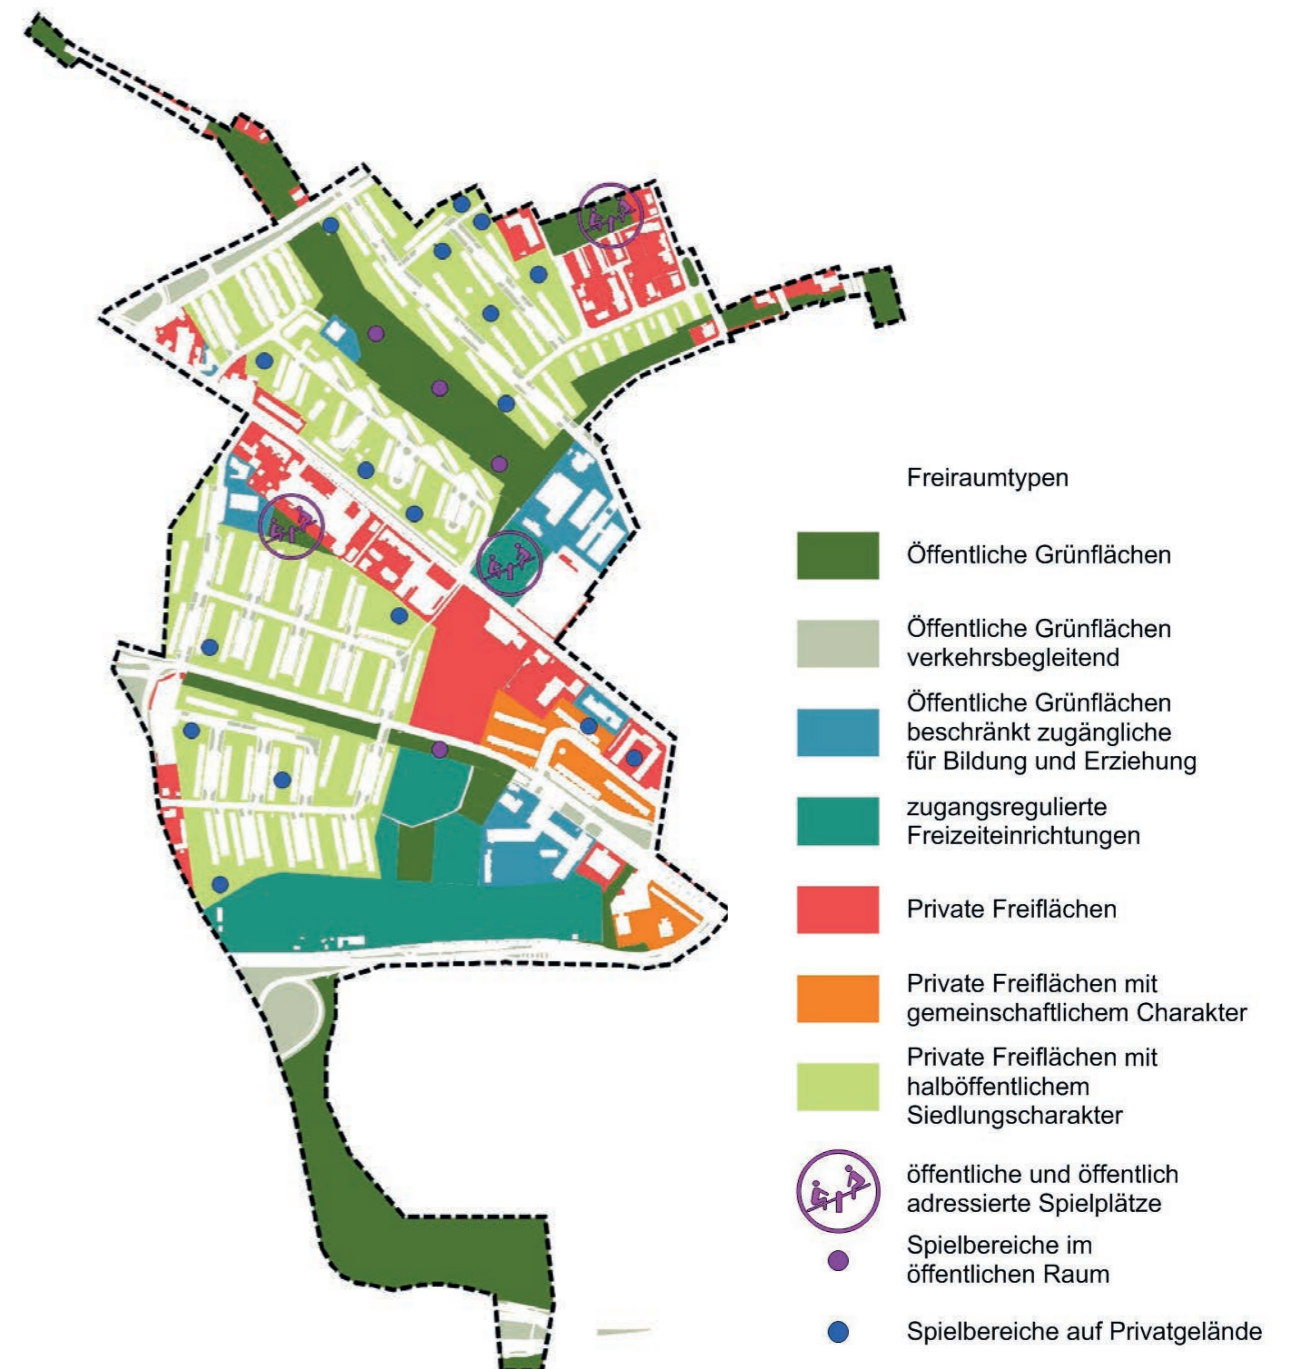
Freiraumtypen

Öffentliche Grünflächen

Öffentliche Grünflächen verkehrsbegleitend

Öffentliche Grünflächen beschränkt zugängliche für Bildung und Erziehung

zugangsregulierte Freizeiteinrichtungen

Private Freiflächen

Private Freiflächen mit gemeinschaftlichem Charakter

Private Freiflächen mit halböffentlichem Siedlungscharakter

öffentliche und öffentlich adressierte Spielplätze

Spielbereiche im öffentlichen Raum

Spielbereiche auf Privatgelände